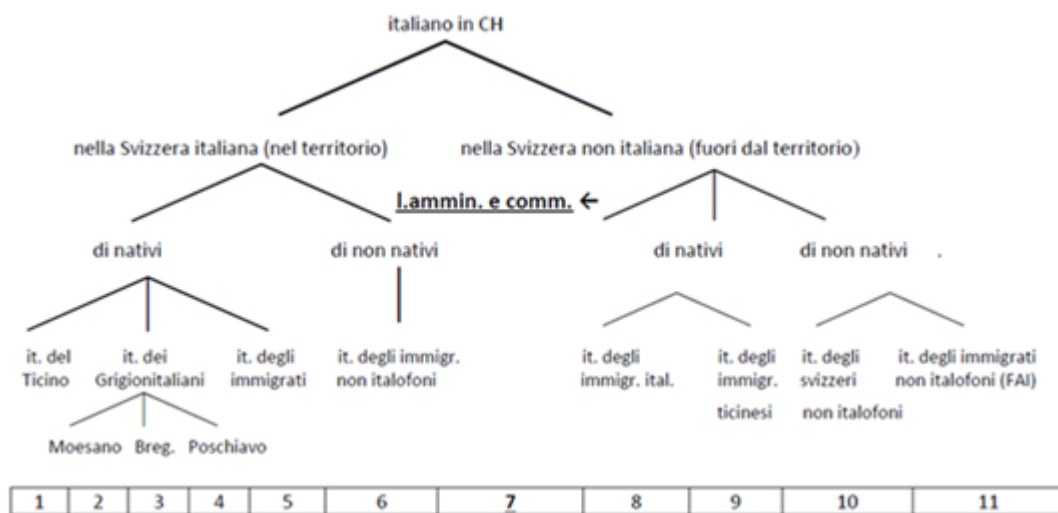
italiano in CH

nella Svizzera italiana (nel territorio)

nella Svizzera non italiana (fuori dal territorio)

l.ammin. e comm. ←

di nativi

di non nativi

di nativi

di non nativi .

it. del Ticino

it. dei Grigionitaliani

it. degli immigrati

it. degli immigr. non italofoni

it. degli immigr. ital.

it. degli immigr. ticinesi

it. degli svizzeri non italofoni

it. degli immigrati non italofoni (FAI)

Moesano Breg. Poschiavo

| 1 | 2 | 3 | 4 | 5 | 6 | 7 | 8 | 9 | 10 | 11 |
|---|---|---|---|---|---|---|---|---|---|---|